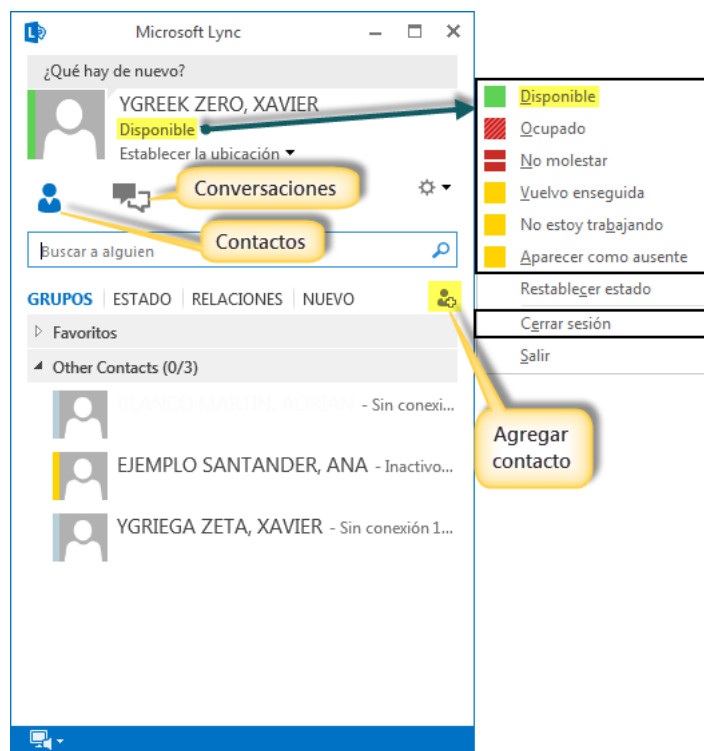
Microsoft Lync

¿Qué hay de nuevo?

YGREEK ZERO, XAVIER
Disponible
Establecer la ubicación

Conversaciones

Contactos

Buscar a alguien

GRUPOS | ESTADO | RELACIONES | NUEVO

Favoritos

Other Contacts (0/3)

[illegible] - Sin conexi...

EJEMPLO SANTANDER, ANA - Inactivo...

YGRIEGA ZETA, XAVIER - Sin conexión 1...

Disponible
Ocupado
No molestar
Vuelvo enseguida
No estoy trabajando
Aparecer como ausente
Restablecer estado
Cerrar sesión
Salir

Agregar contacto